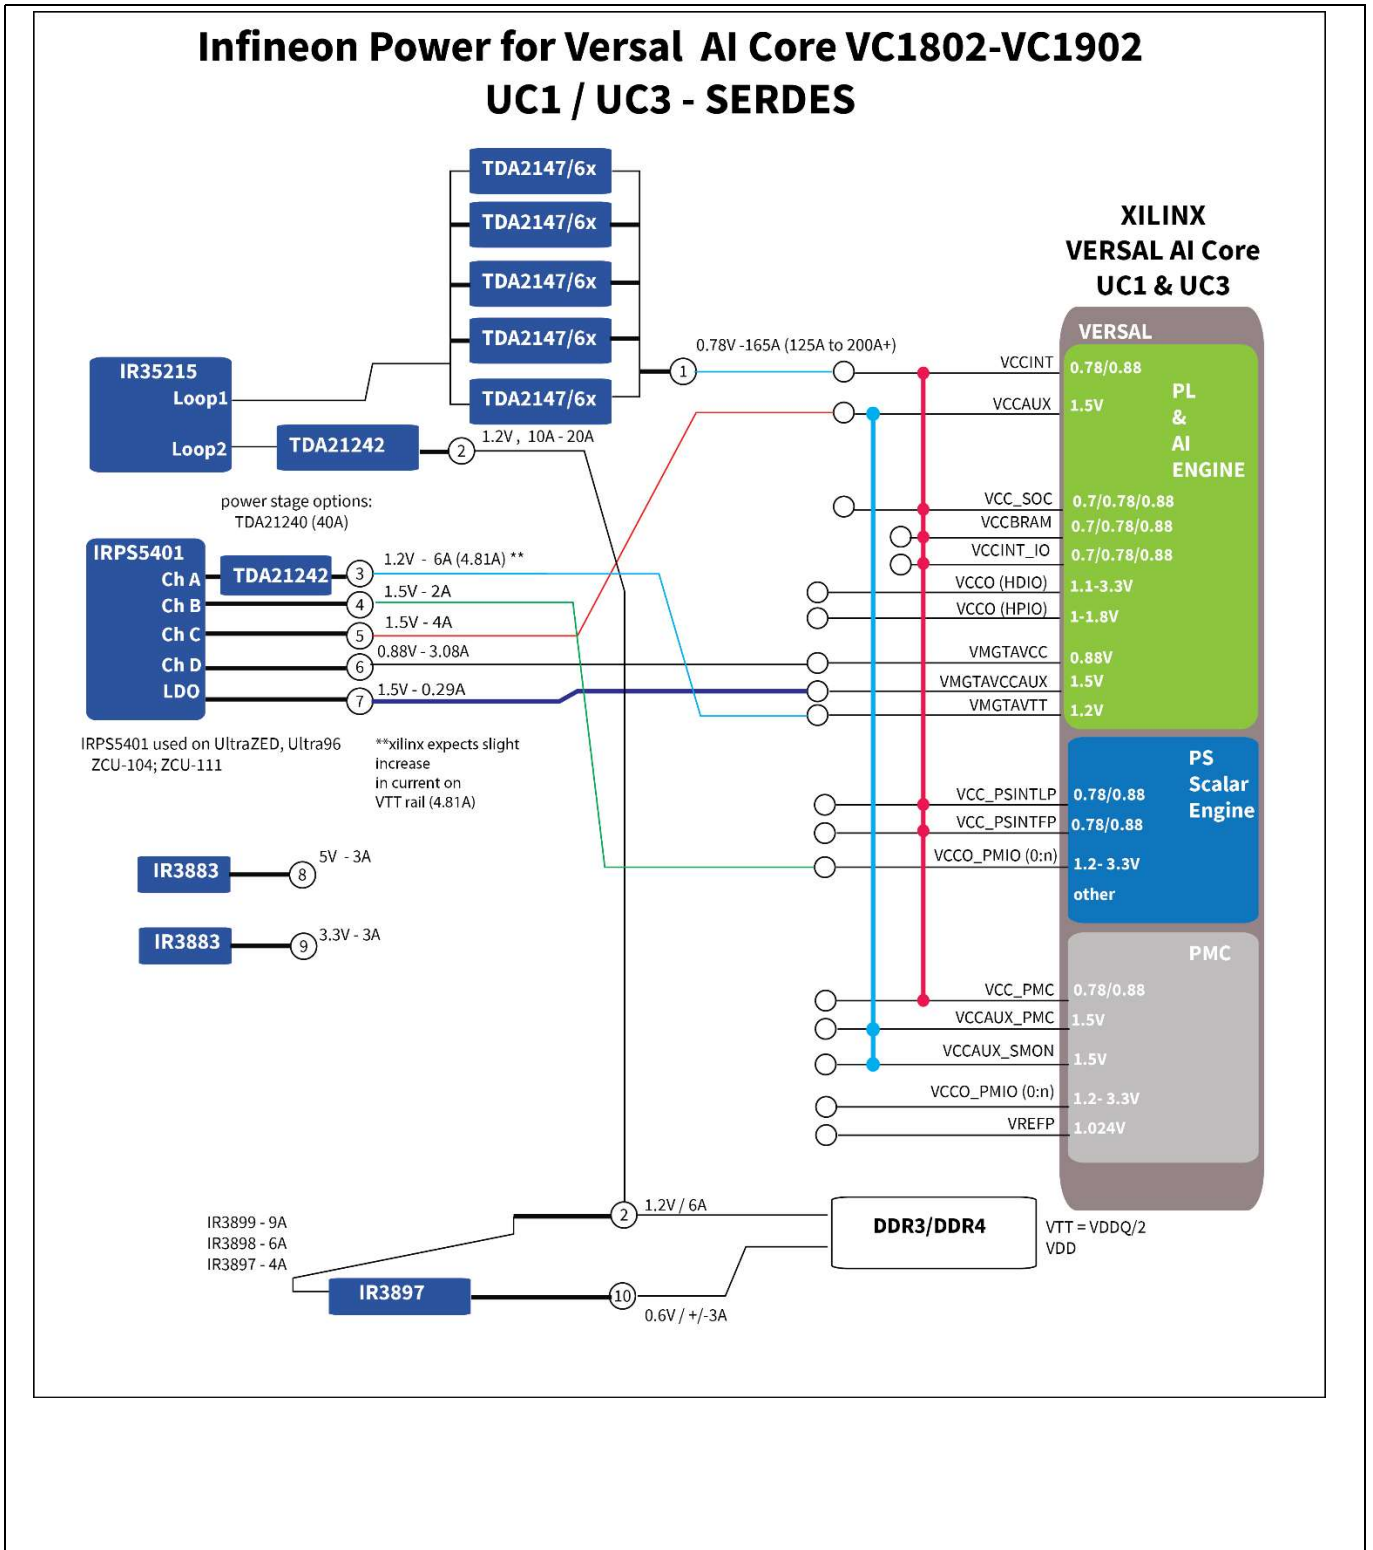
Infineon Power for Versal AI Core VC1802-VC1902
UC1 / UC3 - SERDES

TDA2147/6x
TDA2147/6x
TDA2147/6x
TDA2147/6x
TDA2147/6x

XILINX
VERSAL AI Core
UC1 & UC3

IR35215
Loop1
Loop2

TDA21242

0.78V -165A (125A to 200A+)

1

2

1.2V , 10A - 20A

power stage options:
TDA21240 (40A)

IRPS5401
Ch A
Ch B
Ch C
Ch D
LDO

TDA21242

3
4
5
6
7

1.2V - 6A (4.81A) **
1.5V - 2A
1.5V - 4A
0.88V - 3.08A
1.5V - 0.29A

IRPS5401 used on UltraZED, Ultra96 ZCU-104; ZCU-111

**xilinx expects slight increase in current on VTT rail (4.81A)

IR3883
8
5V - 3A

IR3883
9
3.3V - 3A

VERSAL

VCCINT 0.78/0.88
VCCAUX 1.5V
PL & AI ENGINE
VCC_SOC 0.7/0.78/0.88
VCCBRAM 0.7/0.78/0.88
VCCINT_IO 0.7/0.78/0.88
VCCO (HDIO) 1.1-3.3V
VCCO (HPIO) 1-1.8V
VMGTAVCC 0.88V
VMGTAVCCAUX 1.5V
VMGTAVTT 1.2V

PS Scalar Engine
VCC_PSINTLP 0.78/0.88
VCC_PSINTFP 0.78/0.88
VCCO_PMIO (0:n) 1.2- 3.3V
other

PMC
VCC_PMC 0.78/0.88
VCCAUX_PMC 1.5V
VCCAUX_SMON 1.5V
VCCO_PMIO (0:n) 1.2- 3.3V
VREFP 1.024V

IR3899 - 9A
IR3898 - 6A
IR3897 - 4A

2
1.2V / 6A

DDR3/DDR4

VTT = VDDQ/2
VDD

IR3897
10
0.6V / +/-3A